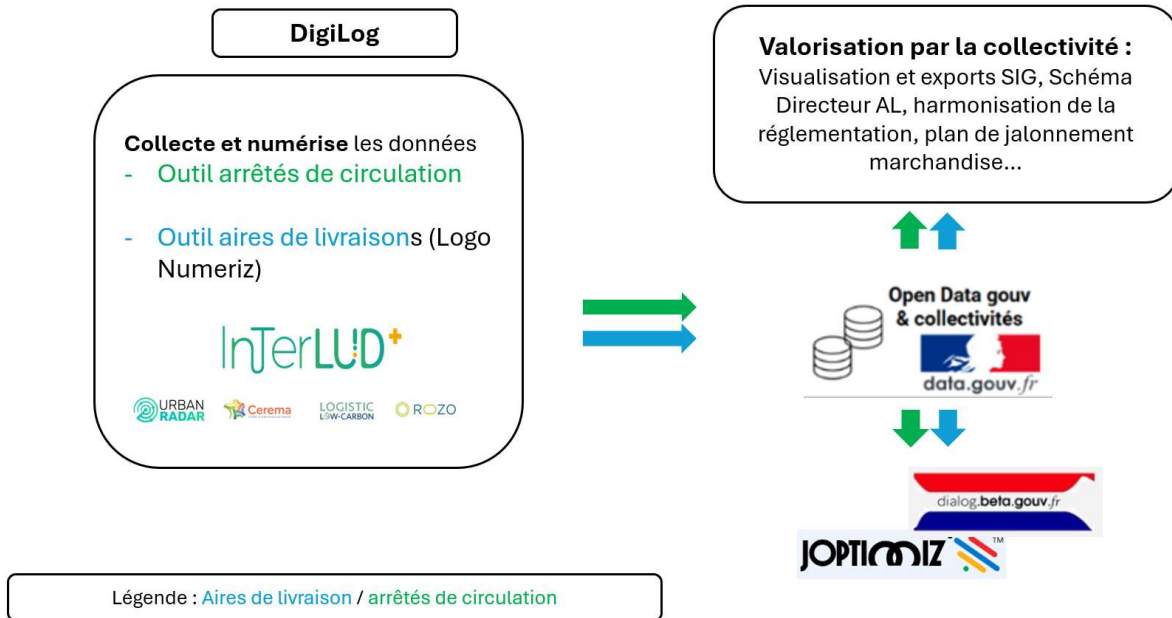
DigiLog

**Collecte et numérise** les données
- Outil arrêtés de circulation
- Outil aires de livraisons (Logo Numeriz)

InTerLUD+

URBAN RADAR Cerema LOGISTIC LOW-CARBON ROZO

**Valorisation par la collectivité :** Visualisation et exports SIG, Schéma Directeur AL, harmonisation de la réglementation, plan de jalonnement marchandise...

Open Data gouv & collectivités

data.gouv.fr

dialog.beta.gouv.fr

JOPTIMIZ™

Légende : Aires de livraison / arrêtés de circulation